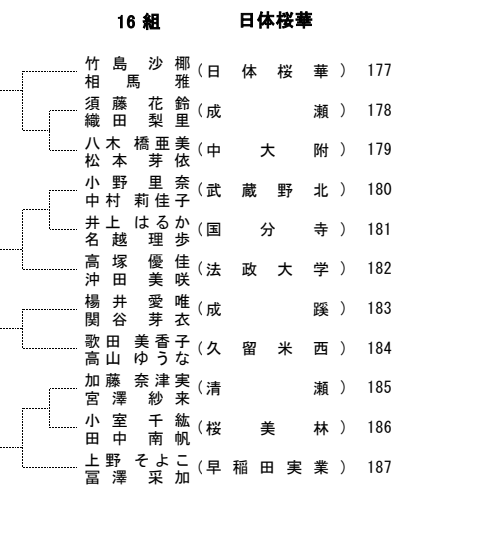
16 組　　日体桜華

竹島沙椰
相馬雅　（日体桜華）177

須藤花鈴
織田梨里　（成瀬）178

八木橋亜美
松本芽依　（中大附）179

小野里奈
中村莉佳子　（武蔵野北）180

井上はるか
名越理歩　（国分寺）181

高塚優佳
沖田美咲　（法政大学）182

楊井愛唯
関谷芽衣　（成蹊）183

歌田美香子
高山ゆうな　（久留米西）184

加藤奈津実
宮澤紗来　（清瀬）185

小室千紘
田中南帆　（桜美林）186

上野そよこ
冨澤采加　（早稲田実業）187